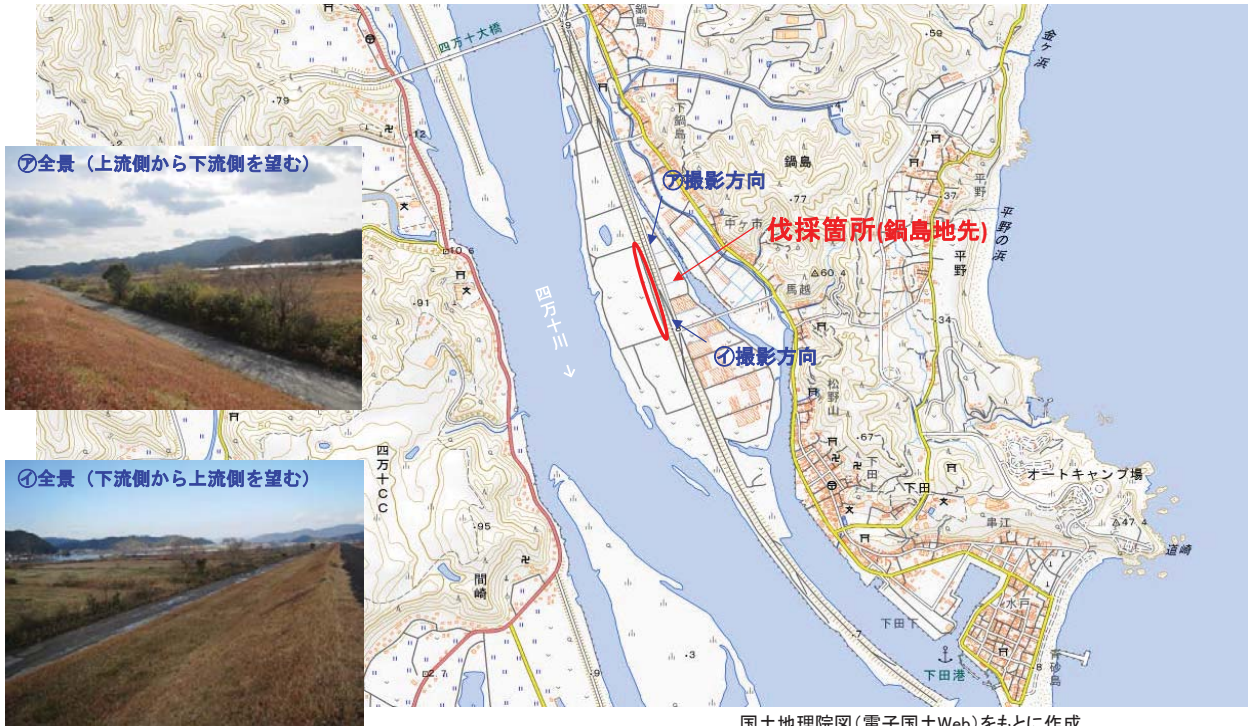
四万十大橋

鍋島

59

金ヶ浜

79

12

下鍋島

鍋島

㋐全景（上流側から下流側を望む）

㋐撮影方向

77

37

平野

平野の浜

中ヶ市

伐採箇所(鍋島地先)

10.6

△60.4

平野

91

四万十川

馬越

34

㋑撮影方向

松野山

67

㋑全景（下流側から上流側を望む）

下田

オートキャンプ場

四万十ＣＣ

下田

串江

95

△47.4

竜崎

間崎

水戸

下田下

下田港

3

7

9

国土地理院図（電子国土Web）をもとに作成